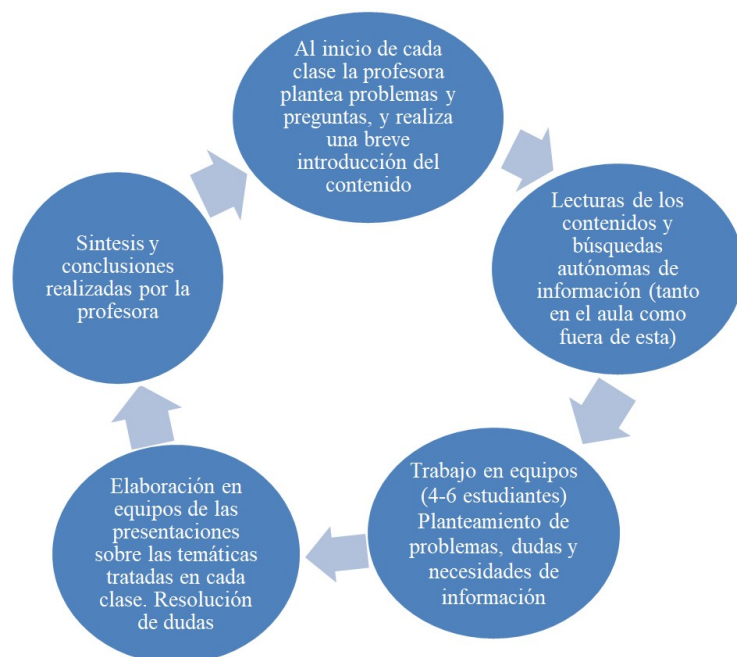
Al inicio de cada clase la profesora plantea problemas y preguntas, y realiza una breve introducción del contenido

Lecturas de los contenidos y búsquedas autónomas de información (tanto en el aula como fuera de esta)

Trabajo en equipos (4-6 estudiantes) Planteamiento de problemas, dudas y necesidades de información

Elaboración en equipos de las presentaciones sobre las temáticas tratadas en cada clase. Resolución de dudas

Sintesis y conclusiones realizadas por la profesora